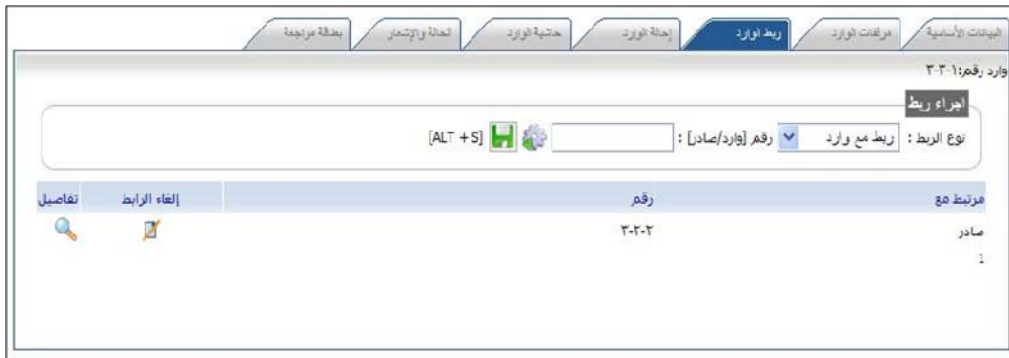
البيانات الأساسية | مرفقات الوارد | ربط الوارد | إحالة الوارد | حاشية الوارد | الحالة والإشعار | بطاقة مراجعة

وارد رقم:١-٣-٣

اجراء ربط

نوع الربط : ربط مع وارد رقم [وارد/صادر] : [ALT +S]

| مرتبط مع | رقم | إلغاء الرابط | تفاصيل |
|---|---|---|---|
| صادر | ٣-٢-٢ | | |

1